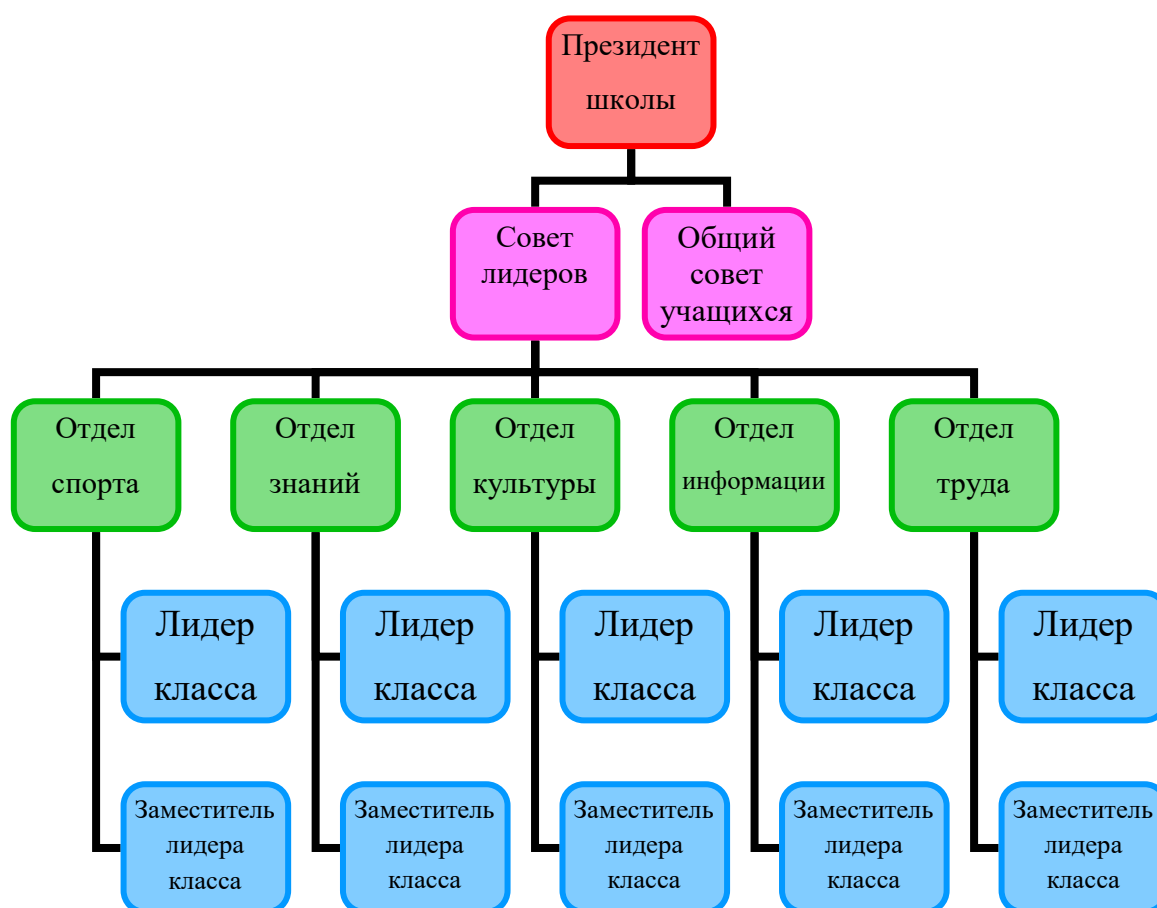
Президент школы

Совет лидеров

Общий совет учащихся

Отдел спорта

Отдел знаний

Отдел культуры

Отдел информации

Отдел труда

Лидер класса

Лидер класса

Лидер класса

Лидер класса

Лидер класса

Заместитель лидера класса

Заместитель лидера класса

Заместитель лидера класса

Заместитель лидера класса

Заместитель лидера класса